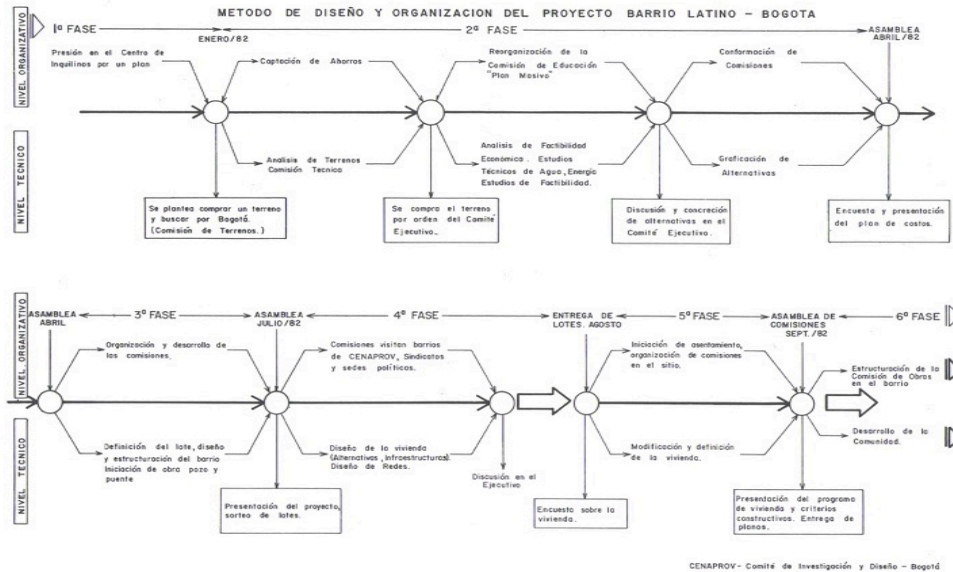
METODO DE DISEÑO Y ORGANIZACION DEL PROYECTO BARRIO LATINO – BOGOTA

NIVEL ORGANIZATIVO

NIVEL TECNICO

1ª FASE

ENERO/82

2ª FASE

ASAMBLEA ABRIL/82

Presión en el Centro de Inquilinos por un plan

Captación de Ahorros

Reorganización de la Comisión de Educación "Plan Masivo"

Conformación de Comisiones

Analisis de Terrenos Comisión Tecnica

Analisis de Factibilidad Económica. Estudios Técnicos de Agua, Energía Estudios de Factibilidad.

Graficación de Alternativas

Se plantea comprar un terreno y buscar por Bogotá. (Comisión de Terrenos.)

Se compra el terreno por orden del Comité Ejecutivo.

Discusión y concreción de alternativas en el Comité Ejecutivo.

Encuesta y presentación del plan de costos.

NIVEL ORGANIZATIVO

NIVEL TECNICO

ASAMBLEA ABRIL

3ª FASE

ASAMBLEA JULIO/82

4ª FASE

ENTREGA DE LOTES. AGOSTO

5ª FASE

ASAMBLEA DE COMISIONES SEPT./82

6ª FASE

Organización y desarrollo de las comisiones.

Comisiones visitan barrios de CENAPROV, Sindicatos y sedes políticas.

Iniciación de asentamiento, organización de comisiones en el sitio.

Estructuración de la Comisión de Obras en el barrio

Definición del lote, diseño y estructuración del barrio Iniciación de obra pozo y puente

Diseño de la vivienda (Alternativas, Infraestructura). Diseño de Redes.

Discusión en el Ejecutivo

Modificación y definición de la vivienda.

Desarrollo de la Comunidad.

Presentación del proyecto, sorteo de lotes.

Encuesta sobre la vivienda.

Presentación del programa de vivienda y criterios constructivos. Entrega de planos.

CENAPROV- Comité de Investigación y Diseño – Bogotá